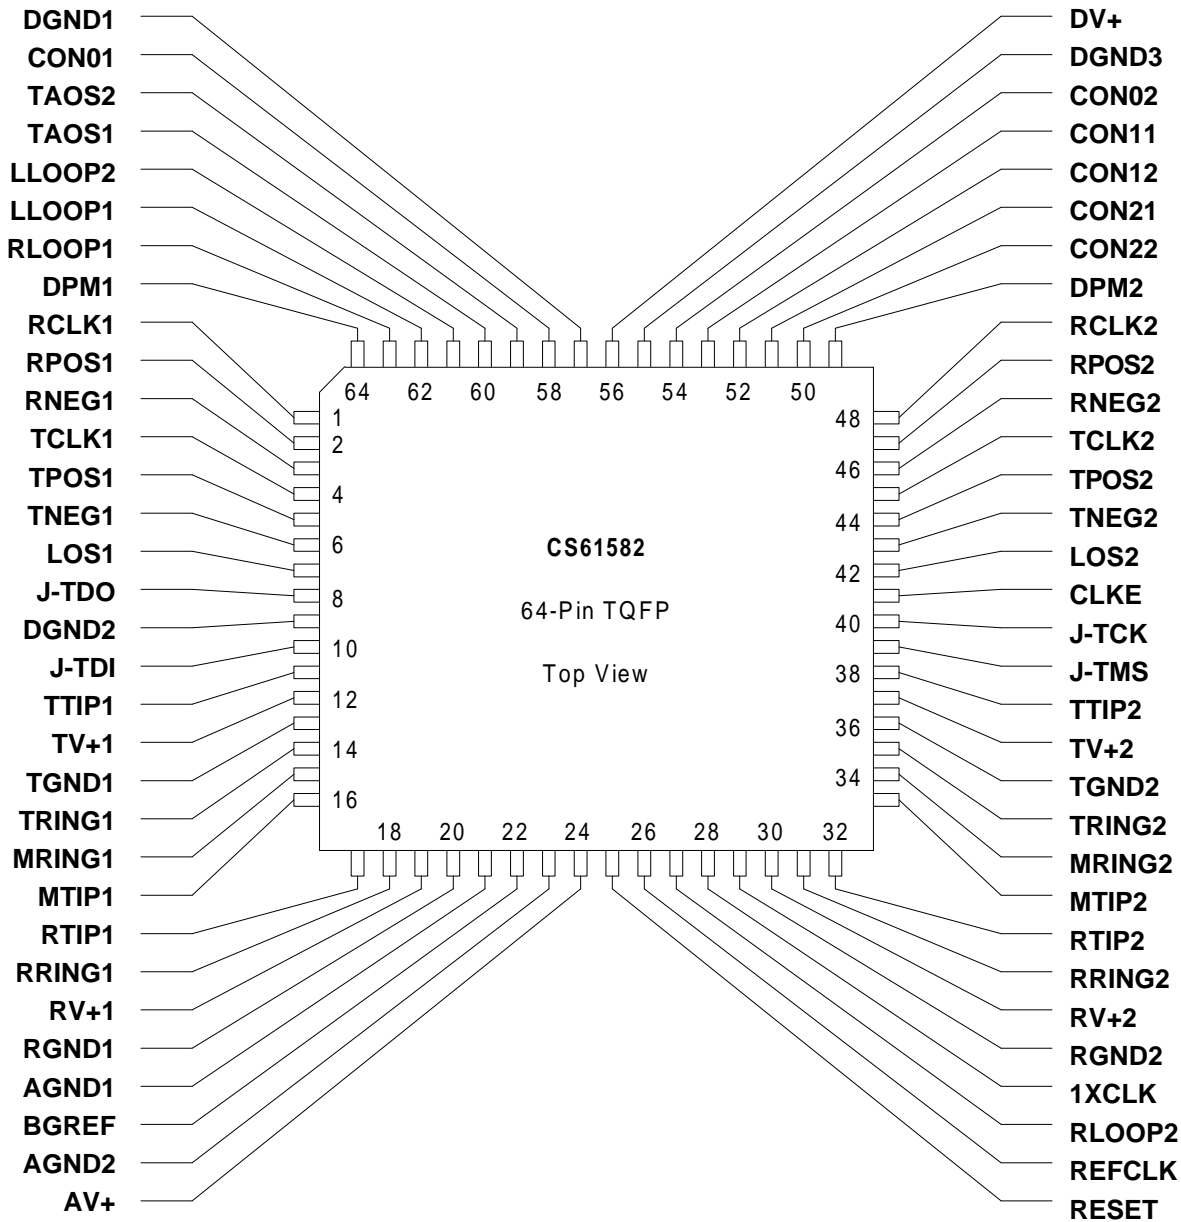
DGND1
CON01
TAOS2
TAOS1
LLOOP2
LLOOP1
RLOOP1
DPM1
RCLK1
RPOS1
RNEG1
TCLK1
TPOS1
TNEG1
LOS1
J-TDO
DGND2
J-TDI
TTIP1
TV+1
TGND1
TRING1
MRING1
MTIP1
RTIP1
RRING1
RV+1
RGND1
AGND1
BGREF
AGND2
AV+

DV+
DGND3
CON02
CON11
CON12
CON21
CON22
DPM2
RCLK2
RPOS2
RNEG2
TCLK2
TPOS2
TNEG2
LOS2
CLKE
J-TCK
J-TMS
TTIP2
TV+2
TGND2
TRING2
MRING2
MTIP2
RTIP2
RRING2
RV+2
RGND2
1XCLK
RLOOP2
REFCLK
RESET

64 62 60 58 56 54 52 50

1
2
4
6
8
10
12
14
16

48
46
44
42
40
38
36
34

18 20 22 24 26 28 30 32

CS61582

64-Pin TQFP

Top View